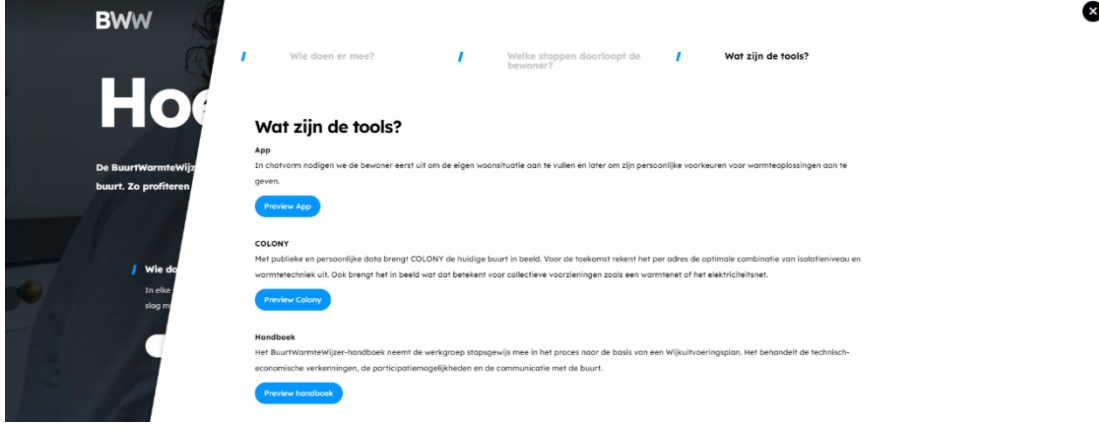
BWW

Hoe

De BuurtWarmteWijz buurt. Zo profiteren

Wie do

In elke slag m

Wie doen er mee?

Welke stappen doorloopt de bewoner?

Wat zijn de tools?

Wat zijn de tools?

App

In chatvorm nodigen we de bewoner eerst uit om de eigen woonsituatie aan te vullen en later om zijn persoonlijke voorkeuren voor warmteoplossingen aan te geven.

Preview App

COLONY

Met publieke en persoonlijke data brengt COLONY de huidige buurt in beeld. Voor de toekomst rekent het per adres de optimale combinatie van isolatieniveau en warmtetechniek uit. Ook brengt het in beeld wat dat betekent voor collectieve voorzieningen zoals een warmtenet of het elektriciteitsnet.

Preview Colony

Handboek

Het BuurtWarmteWijzer-handboek neemt de werkgroep stapsgewijs mee in het proces naar de basis van een Wijkuitvoeringsplan. Het behandelt de technisch-economische verkenningen, de participatiemogelijkheden en de communicatie met de buurt.

Preview handboek